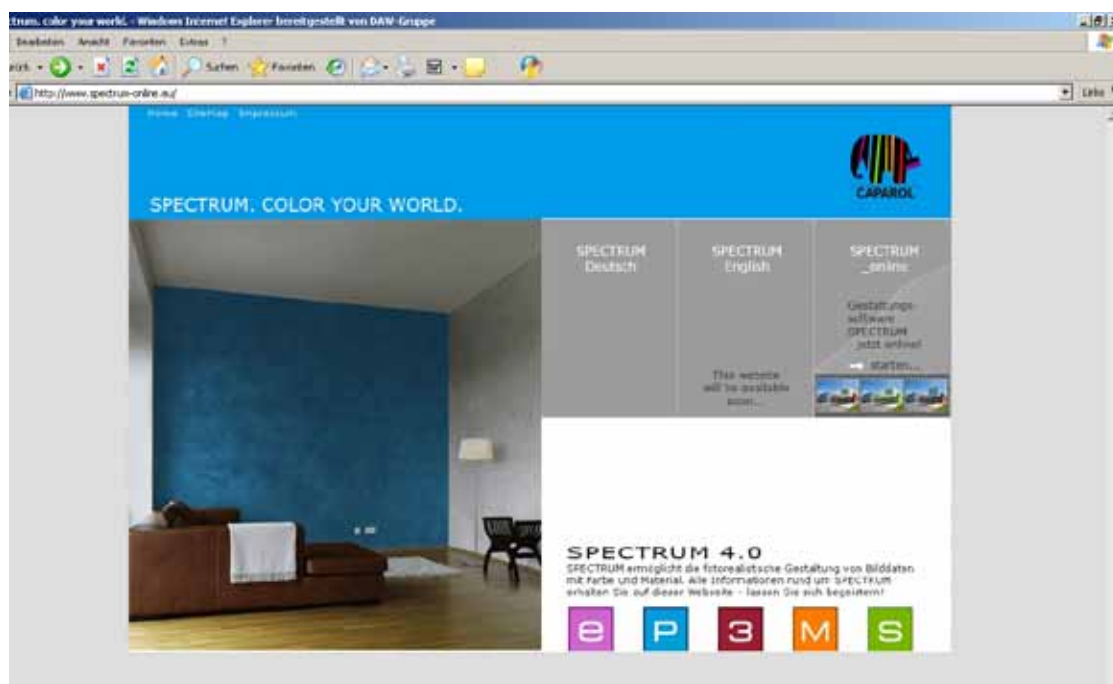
ctrum. color your world. - Windows Internet Explorer bereitgestellt von DAW-Gruppe

Bearbeiten Ansicht Favoriten Extras ?

ück Suchen Favoriten

http://www.spectrum-online.eu/

Links

Home Sitemap Impressum

CAPAROL

SPECTRUM. COLOR YOUR WORLD.

SPECTRUM Deutsch

SPECTRUM English

SPECTRUM _online

Gestaltungs-software SPECTRUM ...jetzt online!

starten...

This website will be available soon...

SPECTRUM 4.0

SPECTRUM ermöglicht die fotorealistische Gestaltung von Bilddaten mit Farbe und Material. Alle Informationen rund um SPECTRUM erhalten Sie auf dieser Webseite - lassen Sie sich begeistern!

e P 3 M S